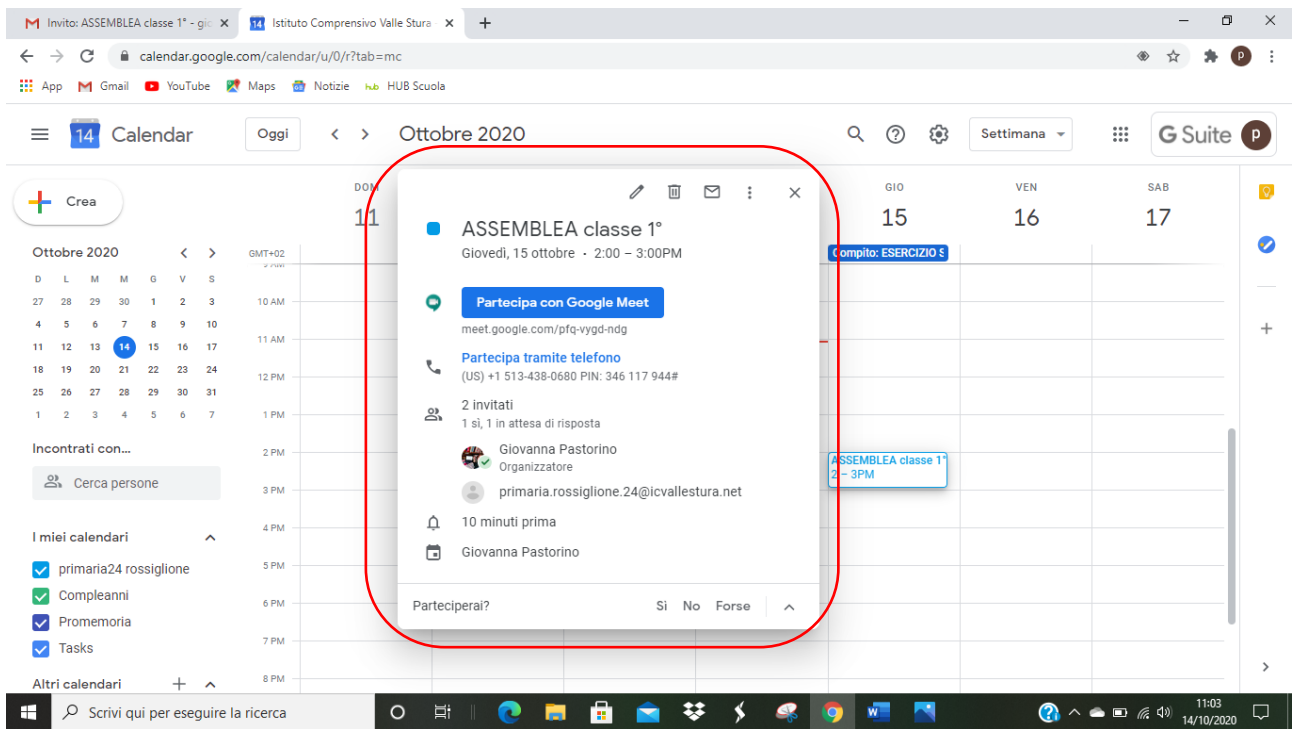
Invito: ASSEMBLEA classe 1° - gio ×
14 Istituto Comprensivo Valle Stura ×
+

calendar.google.com/calendar/u/0/r?tab=mc

App Gmail YouTube Maps Notizie HUB Scuola

14 Calendar Oggi < > Ottobre 2020 Settimana G Suite p

Crea

Ottobre 2020 < >

| D | L | M | M | G | V | S |
|---|---|---|---|---|---|---|
| 27 | 28 | 29 | 30 | 1 | 2 | 3 |
| 4 | 5 | 6 | 7 | 8 | 9 | 10 |
| 11 | 12 | 13 | 14 | 15 | 16 | 17 |
| 18 | 19 | 20 | 21 | 22 | 23 | 24 |
| 25 | 26 | 27 | 28 | 29 | 30 | 31 |
| 1 | 2 | 3 | 4 | 5 | 6 | 7 |

Incontrati con...
Cerca persone

I miei calendari
primaria24 rossiglione
Compleanni
Promemoria
Tasks

Altri calendari +

DOM 11
GIO 15
VEN 16
SAB 17

GMT+02
10 AM
11 AM
12 PM
1 PM
2 PM
3 PM
4 PM
5 PM
6 PM
7 PM
8 PM

Compito: ESERCIZIO S
ASSEMBLEA classe 1°
2 – 3PM

ASSEMBLEA classe 1°
Giovedì, 15 ottobre · 2:00 – 3:00PM

Partecipa con Google Meet
meet.google.com/pfq-vygd-ndg

Partecipa tramite telefono
(US) +1 513-438-0680 PIN: 346 117 944#

2 invitati
1 sì, 1 in attesa di risposta

Giovanna Pastorino
Organizzatore

primaria.rossiglione.24@icvallestura.net

10 minuti prima

Giovanna Pastorino

Parteciperai? Sì No Forse

Scrivi qui per eseguire la ricerca
11:03
14/10/2020